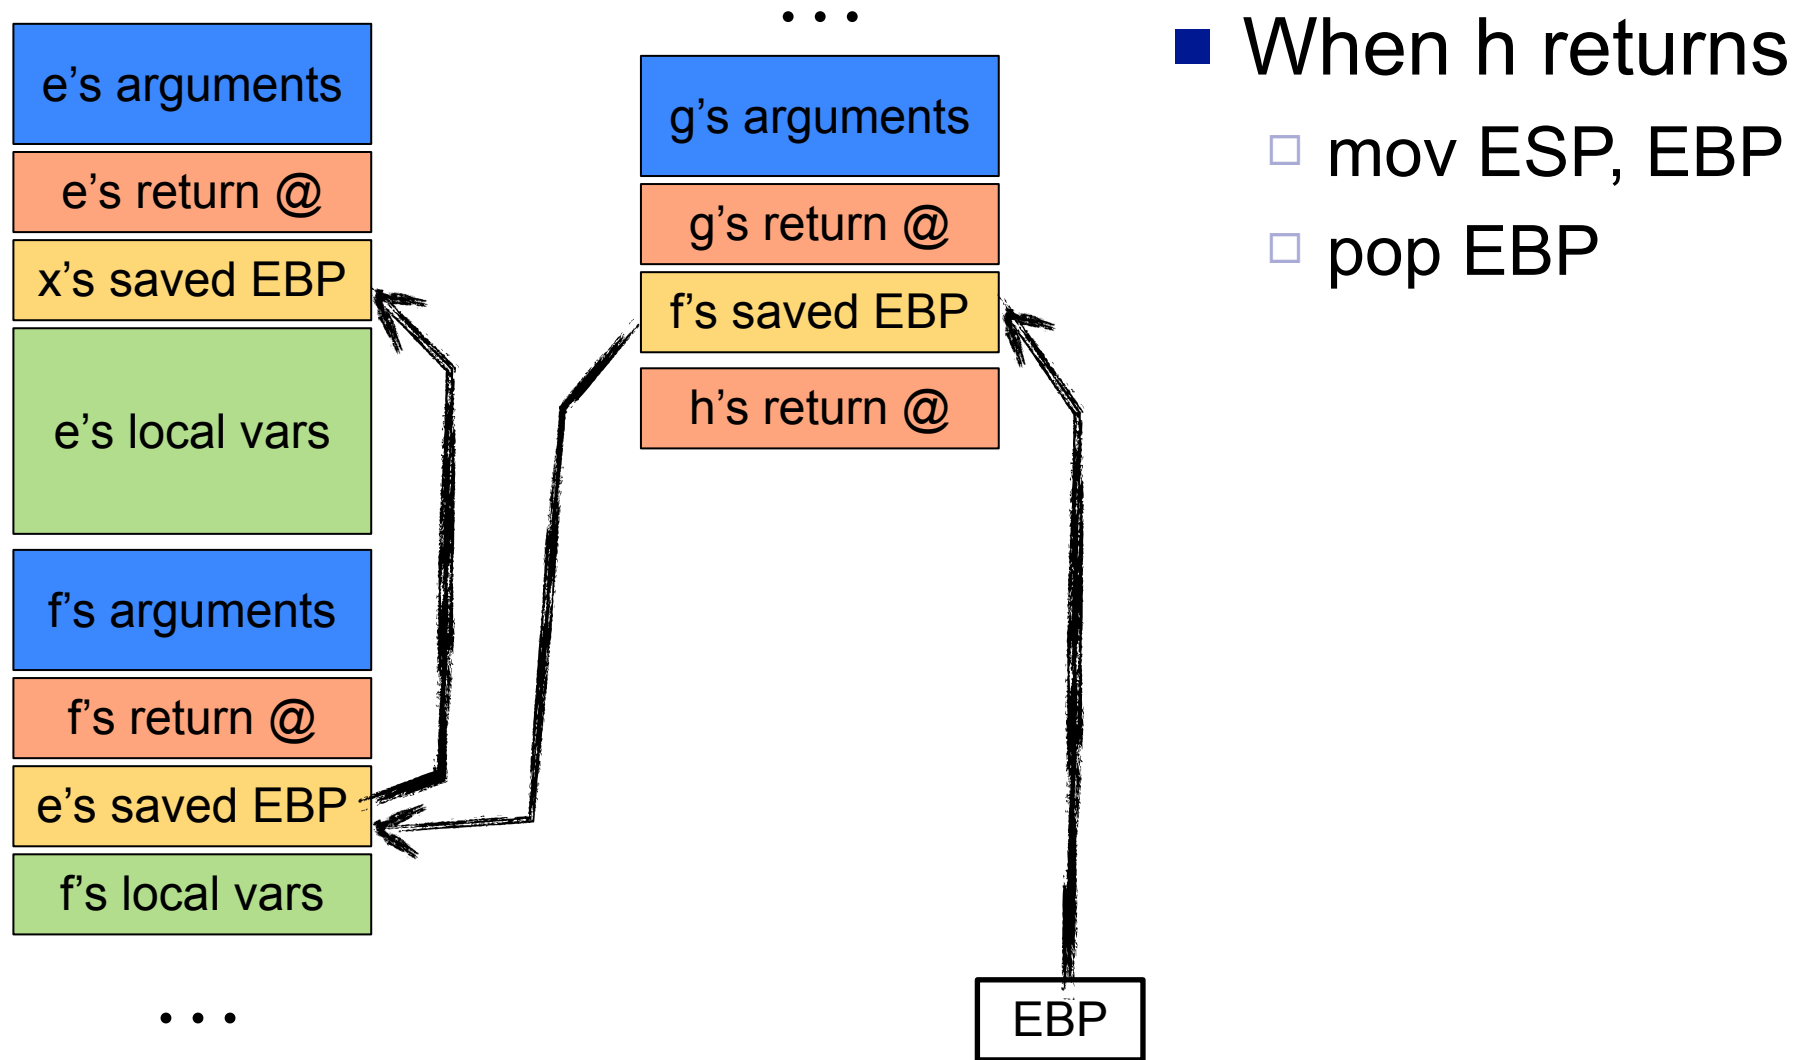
e’s arguments

e’s return @

x’s saved EBP

e’s local vars

f’s arguments

f’s return @

e’s saved EBP

f’s local vars

. . .

. . .

g’s arguments

g’s return @

f’s saved EBP

h’s return @

EBP

When h returns

mov ESP, EBP

pop EBP